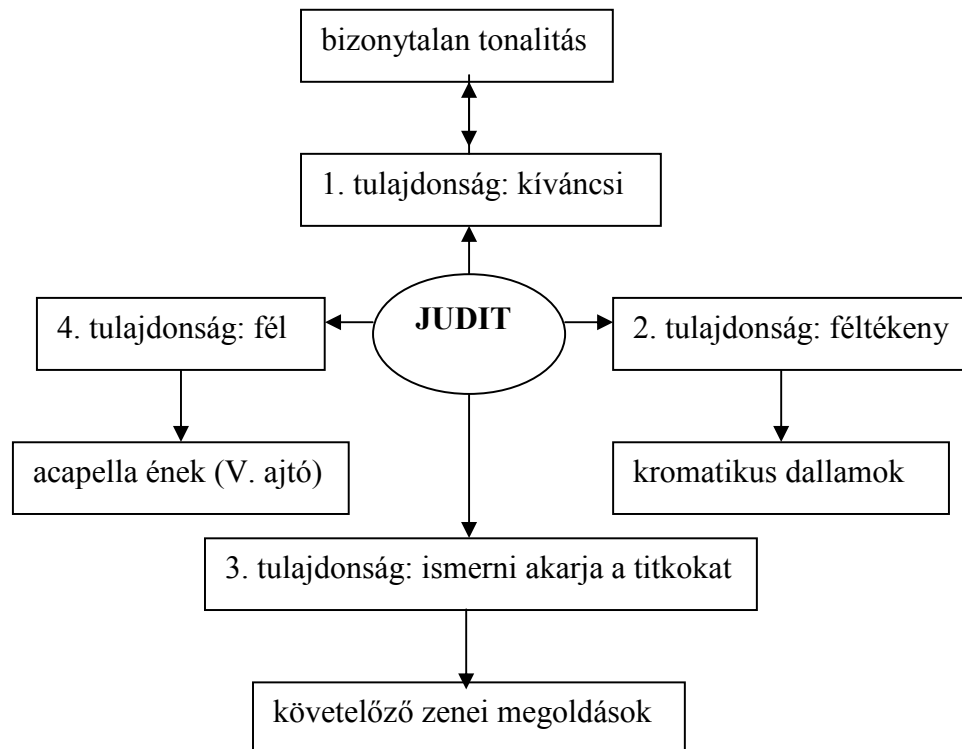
bizonytalan tonalitás

1. tulajdonság: kíváncsi

4. tulajdonság: fél

JUDIT

2. tulajdonság: féltékeny

acapella ének (V. ajtó)

kromatikus dallamok

3. tulajdonság: ismerni akarja a titkokat

követelőző zenei megoldások